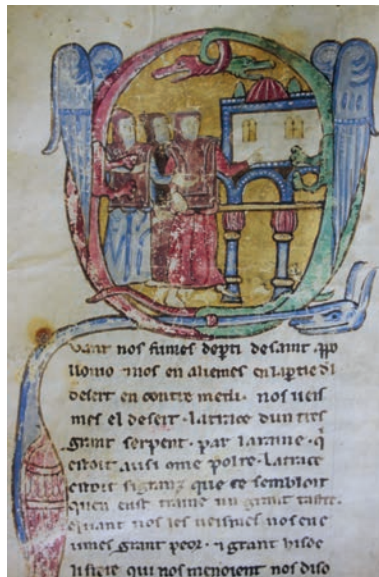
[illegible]uant nos fumes depti de saint apollonio nos en alemes en la ptie di deserr en contre medi. nos venimes el desert. la trace dun tres grant serpent. par la rime q. estoit ausi come poldre. la trace estoit figuree que ce sembloit quen eust trainé un grant tastre. quant nos les veismes nos eumes grant peor. i grant uisde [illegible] qui nos menoient nos diso